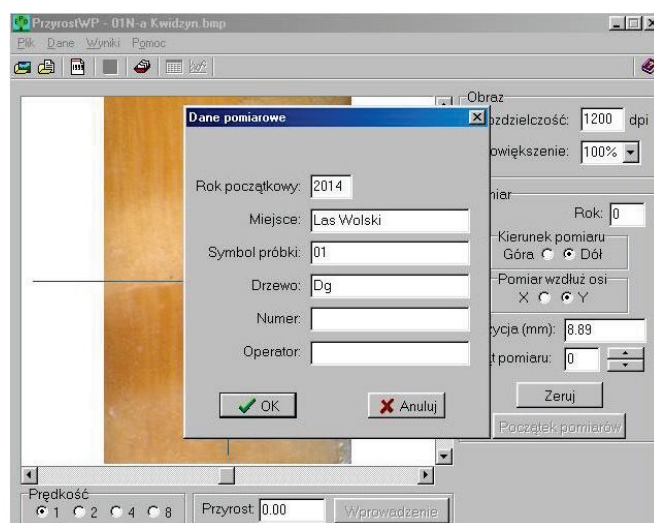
PrzyrostWP - 01N-a Kwidzyn.bmp

Plik Dane Wyniki Pomoc

Dane pomiarowe

Rok początkowy: 2014

Miejsce: Las Wolski

Symbol próbki: 01

Drzewo: Dg

Numer:

Operator:

OK

Anuluj

Obraz
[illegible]zdzielczość: 1200 dpi
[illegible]owiększenie: 100%

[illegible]iar
Rok: 0
Kierunek pomiaru
Góra Dół
Pomiar wzdłuż osi
X Y
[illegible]zycja (mm): 8.89
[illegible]t pomiaru: 0
Zeruj
Początek pomiarów

Prędkość
1 2 4 8

Przyrost 0.00

Wprowadzenie